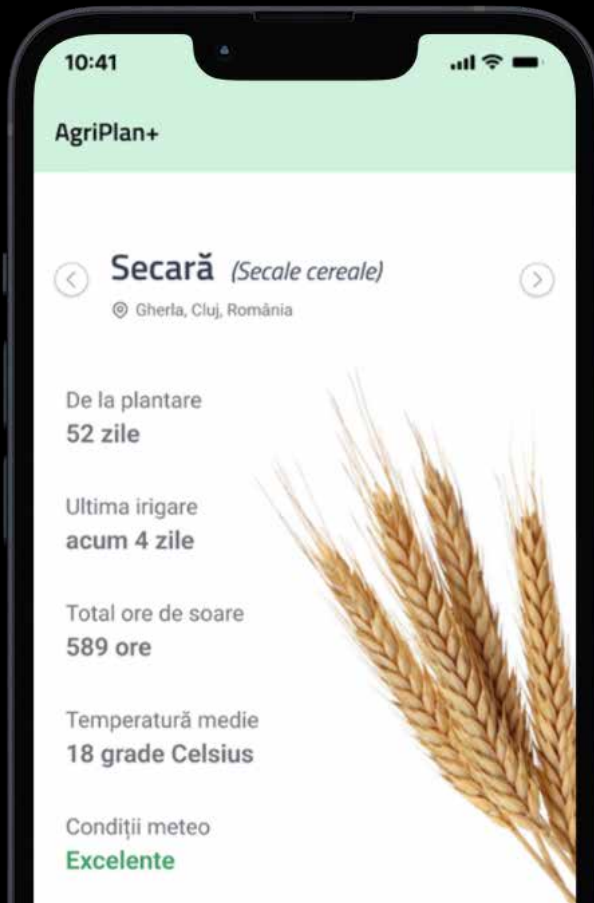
10:41

AgriPlan+

Secară (Secale cereale)

Gherla, Cluj, România

De la plantare
52 zile

Ultima irigare
acum 4 zile

Total ore de soare
589 ore

Temperatură medie
18 grade Celsius

Condiții meteo
Excelente